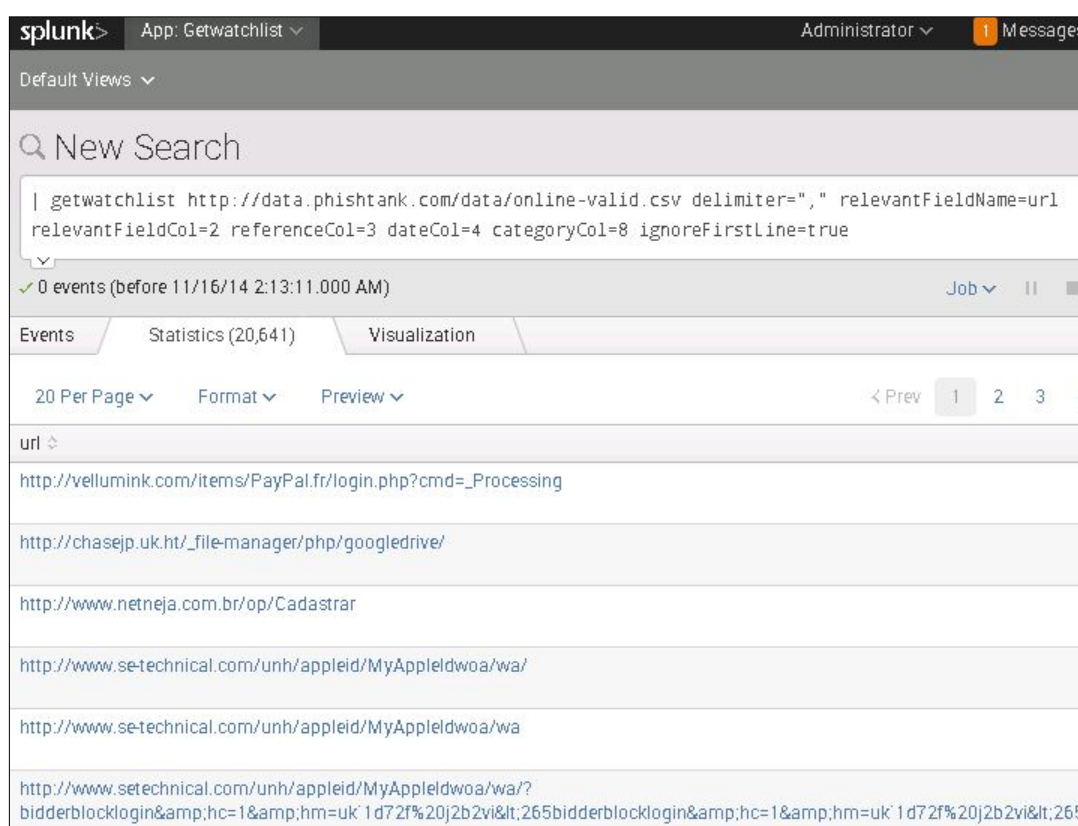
splunk> App: Getwatchlist Administrator 1 Message

Default Views

New Search

| getwatchlist http://data.phishtank.com/data/online-valid.csv delimiter="," relevantFieldName=url relevantFieldCol=2 referenceCol=3 dateCol=4 categoryCol=8 ignoreFirstLine=true

✓ 0 events (before 11/16/14 2:13:11.000 AM) Job

Events Statistics (20,641) Visualization

20 Per Page Format Preview < Prev 1 2 3

url

http://vellumink.com/items/PayPal.fr/login.php?cmd=_Processing

http://chasejp.uk.ht/_file-manager/php/googledrive/

http://www.netneja.com.br/op/Cadastrar

http://www.se-technical.com/unh/appleid/MyAppleldwoa/wa/

http://www.se-technical.com/unh/appleid/MyAppleldwoa/wa

http://www.setechnical.com/unh/appleid/MyAppleldwoa/wa/?bidderblocklogin&amp;hc=1&amp;hm=uk`1d72f%20j2b2vi&lt;265bidderblocklogin&amp;hc=1&amp;hm=uk`1d72f%20j2b2vi&lt;26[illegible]